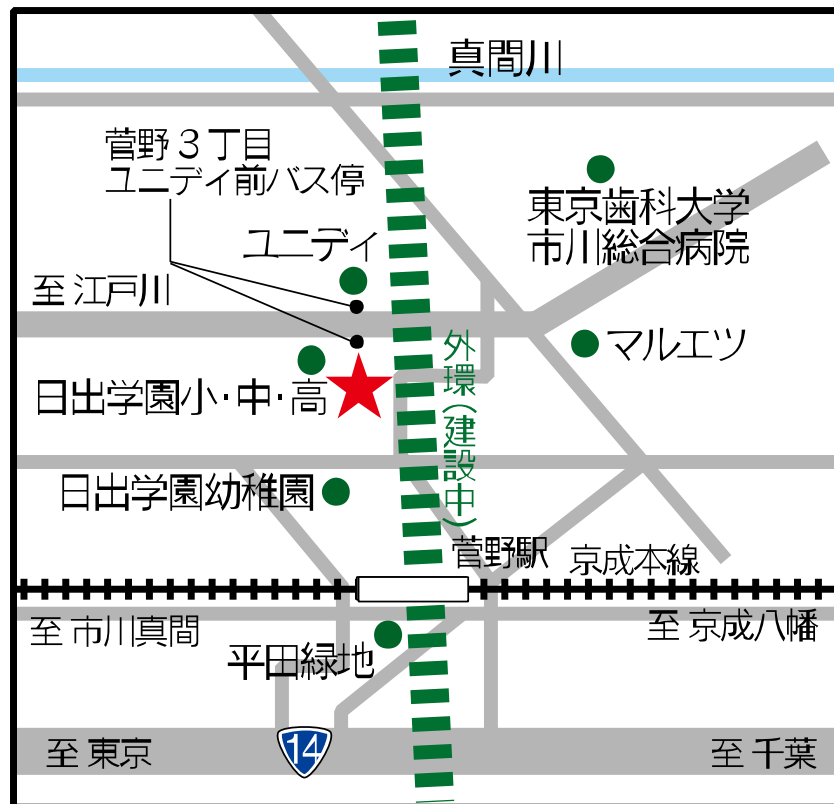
真間川

菅野３丁目
ユニディ前バス停

ユニディ

東京歯科大学
市川総合病院

至 江戸川

マルエツ

外環（建設中）

日出学園小・中・高

日出学園幼稚園

菅野駅

京成本線

至 市川真間

至 京成八幡

平田緑地

14

至 東京

至 千葉